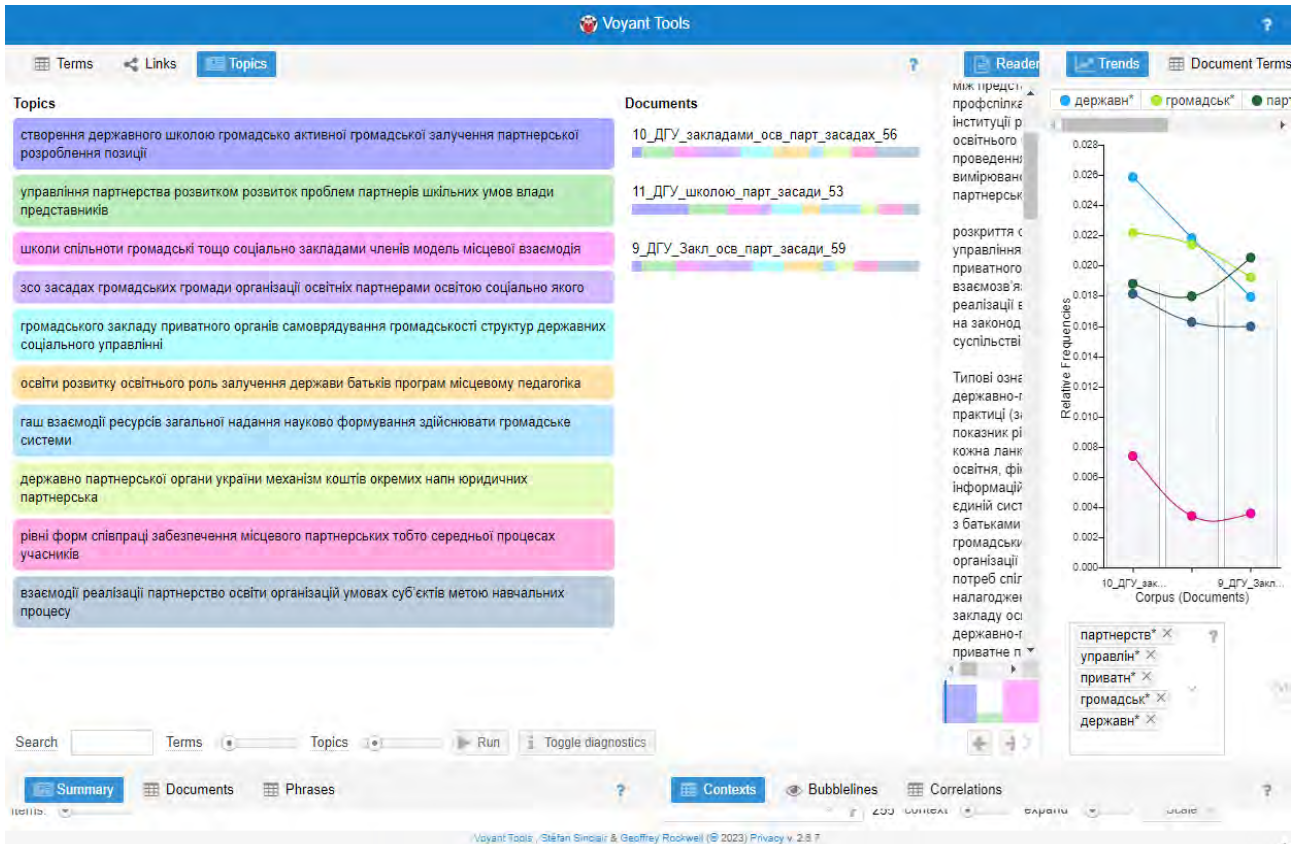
Voyant Tools

?

Terms Links Topics ?

Reader Trends Document Terms

Topics

створення державного школою громадсько активної громадської залучення партнерської розроблення позиції

управління партнерства розвитком розвиток проблем партнерів шкільних умов влади представників

школи спільноти громадські тощо соціально закладами членів модель місцевої взаємодія

зсо засадах громадських громади організації освітніх партнерами освітою соціально якого

громадського закладу приватного органів самоврядування громадськості структур державних соціального управлінні

освіти розвитку освітнього роль залучення держави батьків програм місцевому педагогіка

гаш взаємодії ресурсів загальної надання науково формування здійснювати громадське системи

державно партнерської органи україни механізм коштів окремих напн юридичних партнерська

рівні форм співпраці забезпечення місцевого партнерських тобто середньої процесах учасників

взаємодії реалізації партнерство освіти організацій умовах суб`єктів метою навчальних процесу

Documents

10_ДГУ_закладами_осв_парт_засадах_56

11_ДГУ_школою_парт_засади_53

9_ДГУ_Закл_осв_парт_засади_59

між предст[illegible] профспілка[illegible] інституцій р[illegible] освітнього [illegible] проведення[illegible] вимірюванн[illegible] партнерськ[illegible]

розкриття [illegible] управління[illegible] приватного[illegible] взаємозв'яз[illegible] реалізації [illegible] на законод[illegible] суспільстві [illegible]

Типові озна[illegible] державно-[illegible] практиці (з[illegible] показник рі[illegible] кожна ланк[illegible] освітня, фі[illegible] інформацій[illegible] єдиній сист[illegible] з батьками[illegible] громадськи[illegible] організації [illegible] потреб спіл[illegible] налагоджен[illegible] закладу ос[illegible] державно-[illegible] приватне п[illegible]

державн* громадськ* пар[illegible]

0.028
0.026
0.024
0.022
0.020
0.018
0.016
0.014
0.012
0.010
0.008
0.006
0.004
0.002
0.000

Relative Frequencies

10_ДГУ_зак... 9_ДГУ_Закл...

Corpus (Documents)

партнерств* ×
управлін* ×
приватн* ×
громадськ* ×
державн* ×

?

Search Terms Topics Run Toggle diagnostics

Summary Documents Phrases ?

Contexts Bubblelines Correlations ?

Items: 255 context expand Scale

Voyant Tools , Stéfan Sinclair & Geoffrey Rockwell (© 2023) Privacy v. 2.6.7